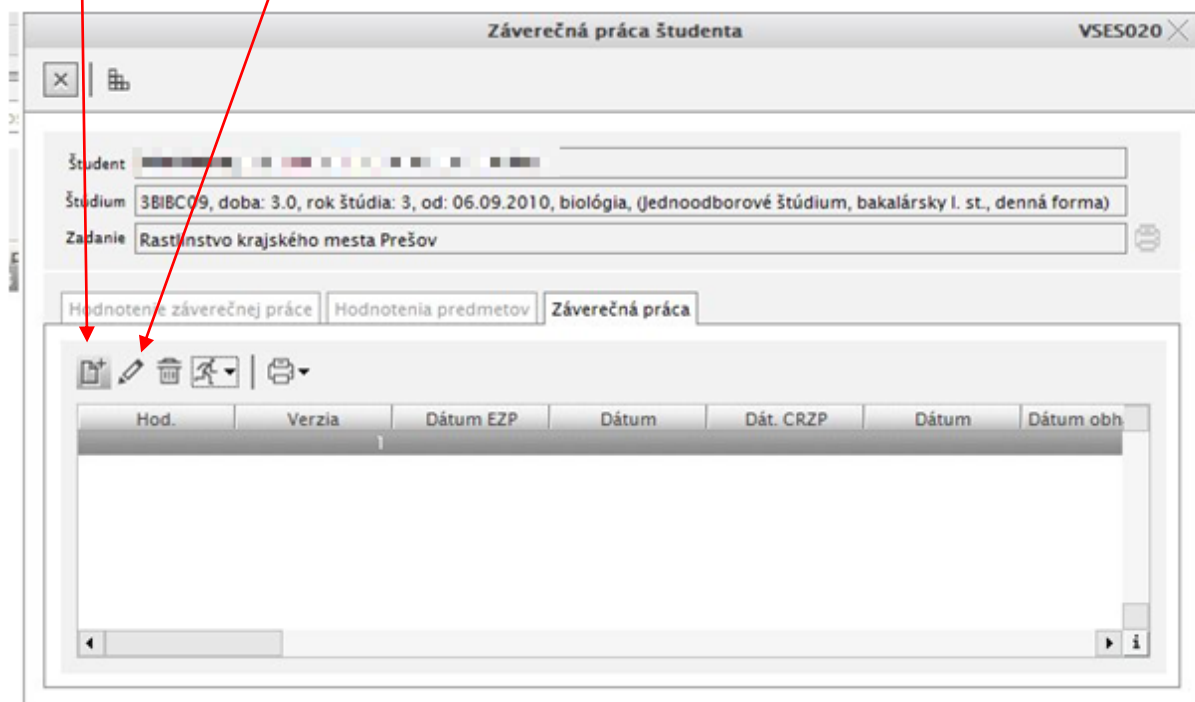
Záverečná práca študenta

VSES020

Študent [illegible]

Štúdium 3BIBC09, doba: 3.0, rok štúdia: 3, od: 06.09.2010, biológia, (Jednoodborové štúdium, bakalársky I. st., denná forma)

Zadanie Rastlinstvo krajského mesta Prešov

Hodnotenie záverečnej práce | Hodnotenia predmetov | Záverečná práca

| Hod. | Verzia | Dátum EZP | Dátum | Dát. CRZP | Dátum | Dátum obh |
|---|---|---|---|---|---|---|
| | 1 | | | | | |

i